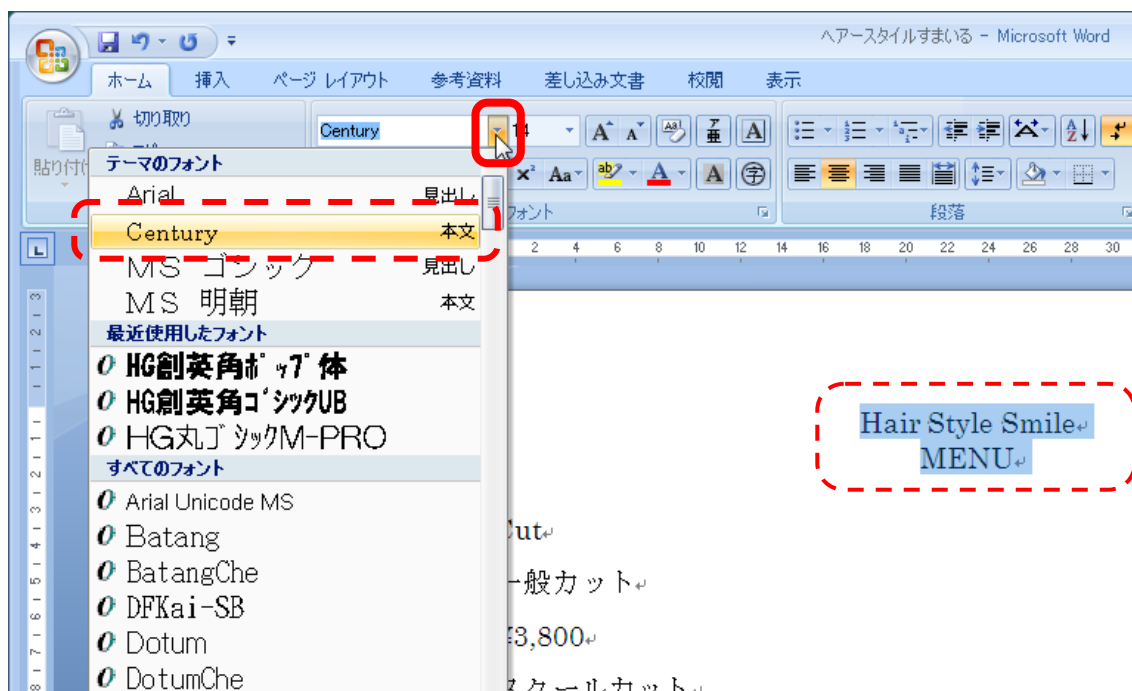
ヘアースタイルすまいる - Microsoft Word

ホーム 挿入 ページ レイアウト 参考資料 差し込み文書 校閲 表示

切り取り
貼り付け
Century
14
フォント
段落

テーマのフォント
Arial 見出し
Century 本文
MS ゴシック 見出し
MS 明朝 本文
最近使用したフォント
HG創英角ﾎﾟｯﾌﾟ体
HG創英角ｺﾞｼｯｸUB
HG丸ｺﾞｼｯｸM-PRO
すべてのフォント
Arial Unicode MS
Batang
BatangChe
DFKai-SB
Dotum
DotumChe

2 4 6 8 10 12 14 16 18 20 22 24 26 28 30

Hair Style Smile
MENU

Cut
一般カット
¥3,800
スクールカット